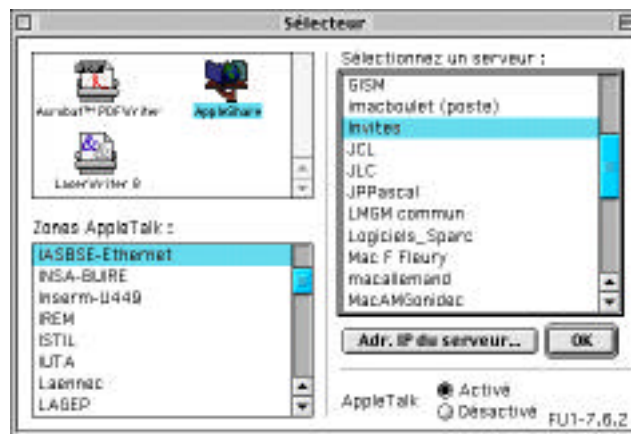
Sélecteur

Acrobat™ PDFWriter
AppleShare
LaserWriter 8

Zones AppleTalk :
IASBSE-Ethernet
INSA-BUIRE
Inserm-U449
IREM
ISTIL
IUTA
Laennec
LAGEP

Sélectionnez un serveur :
GISM
imacboulet (poste)
Invites
JCL
JLC
JPPascal
LMGM commun
Logiciels_Sparc
Mac F Fleury
macallemand
MacAMGonidec

Adr. IP du serveur...
OK

AppleTalk
Activé
Désactivé
FU1-7.6.2